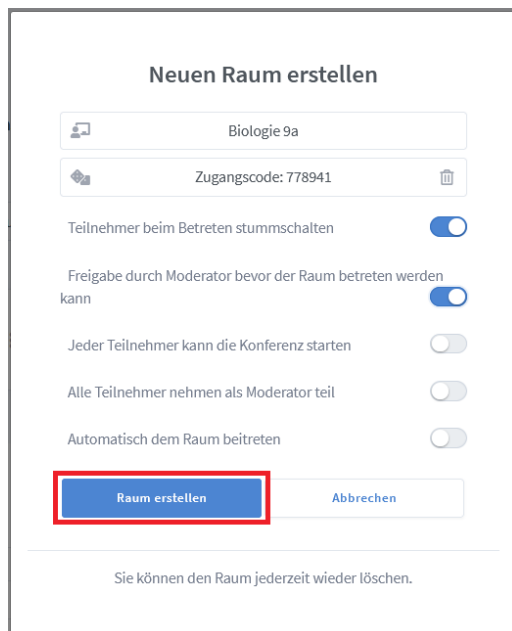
Neuen Raum erstellen

Biologie 9a

Zugangscode: 778941

Teilnehmer beim Betreten stummschalten

Freigabe durch Moderator bevor der Raum betreten werden kann

Jeder Teilnehmer kann die Konferenz starten

Alle Teilnehmer nehmen als Moderator teil

Automatisch dem Raum beitreten

Raum erstellen

Abbrechen

Sie können den Raum jederzeit wieder löschen.